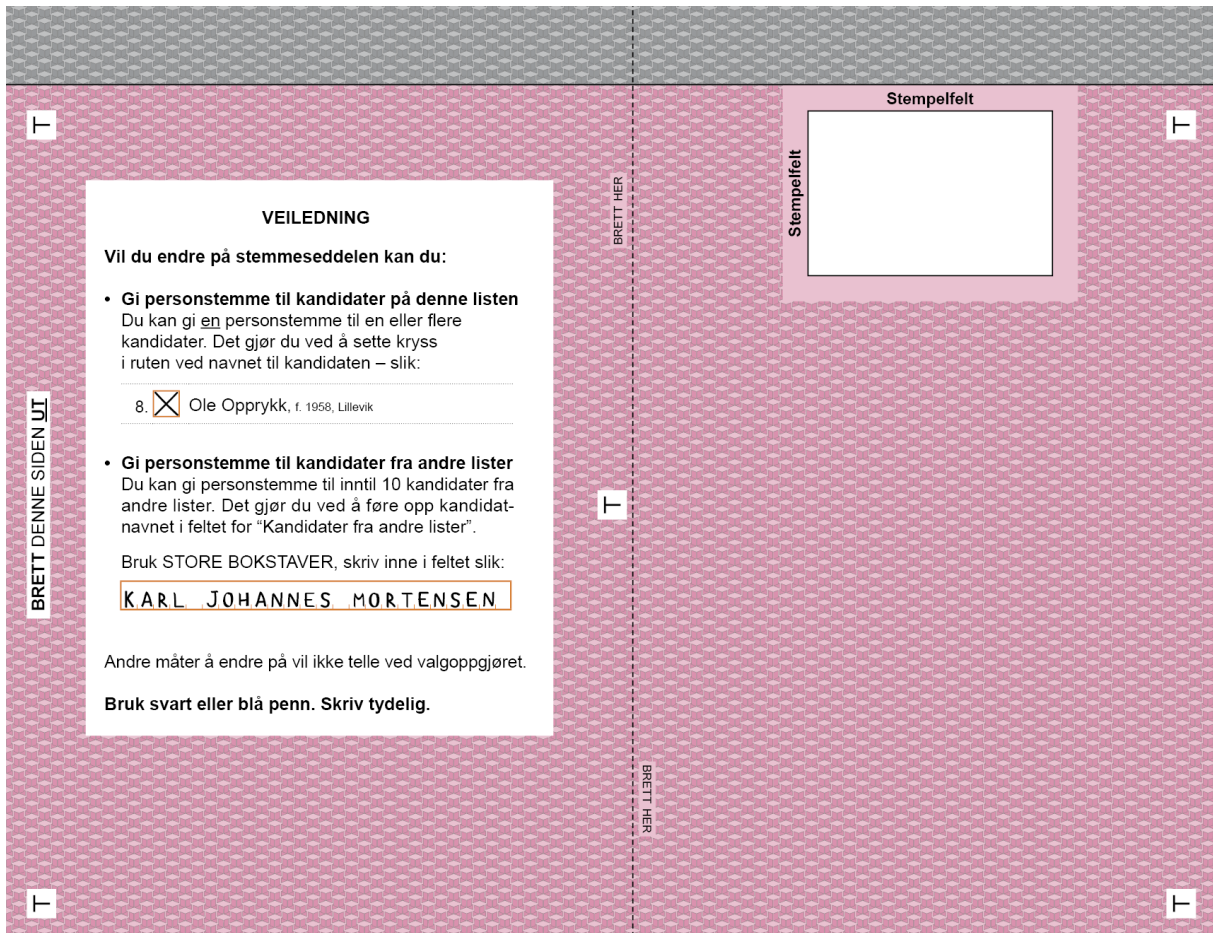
BRETT DENNE SIDEN UT

VEILEDNING

Vil du endre på stemmeseddelen kan du:

• Gi personstemme til kandidater på denne listen
Du kan gi en personstemme til en eller flere kandidater. Det gjør du ved å sette kryss i ruten ved navnet til kandidaten – slik:

8. Ole Opprykk, f. 1958, Lillevik

• Gi personstemme til kandidater fra andre lister
Du kan gi personstemme til inntil 10 kandidater fra andre lister. Det gjør du ved å føre opp kandidatnavnet i feltet for "Kandidater fra andre lister".

Bruk STORE BOKSTAVER, skriv inne i feltet slik:

KARL JOHANNES MORTENSEN

Andre måter å endre på vil ikke telle ved valgoppgjøret.

Bruk svart eller blå penn. Skriv tydelig.

BRETT HER

BRETT HER

Stempelfelt

Stempelfelt